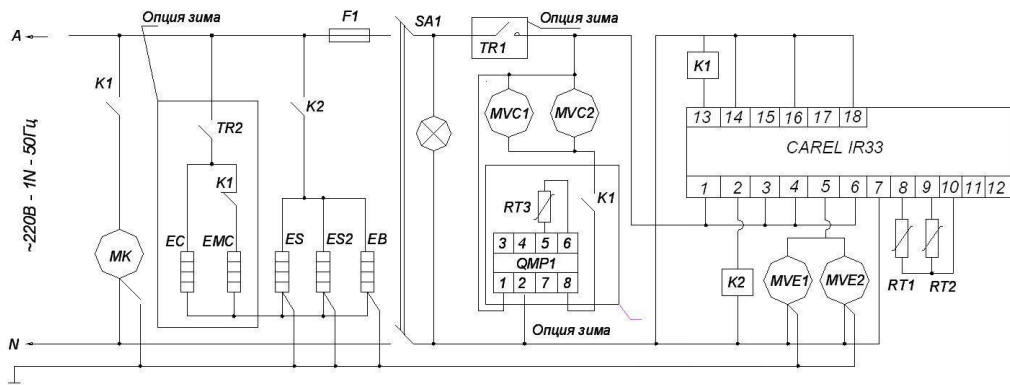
Опция зима
F1
SA1
Опция зима
TR1
A
K1
K1
13 14 15 16 17 18
CAREL IR33
1 2 3 4 5 6 7 8 9 10 11 12
K2
TR2
K1
MVC1
MVC2
~220В - 1N - 50Гц
RT3
K1
MK
EC
EMC
ES
ES2
EB
3 4 5 6
QMP1
1 2 7 8
K2
MVE1
MVE2
RT1
RT2
Опция зима
N